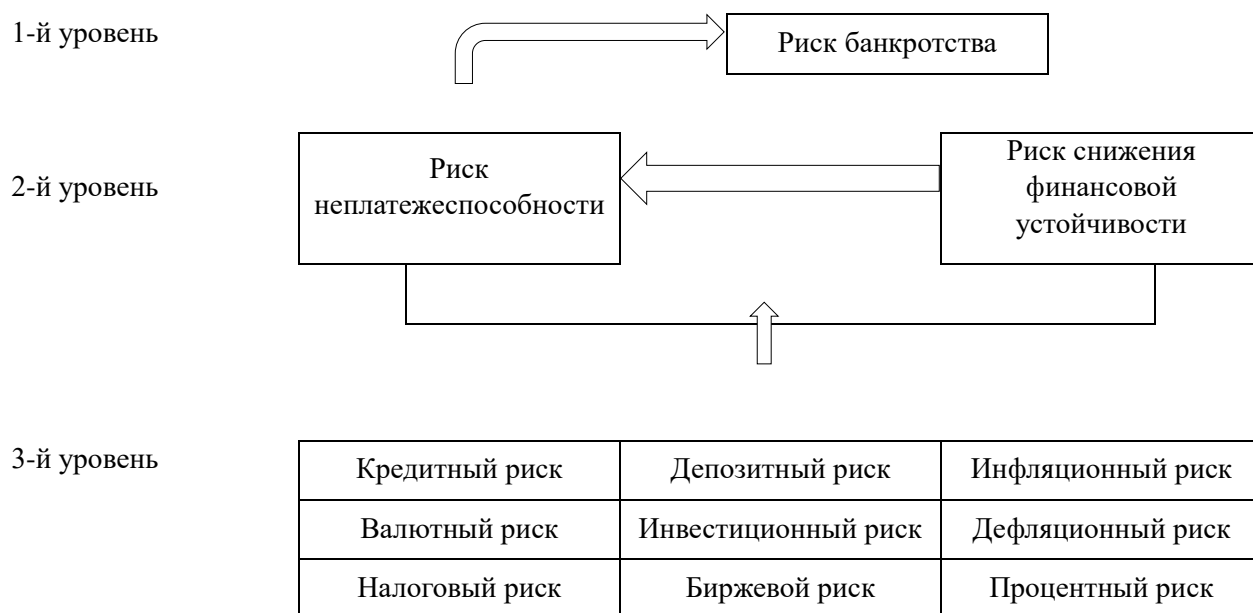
1-й уровень

Риск банкротства

2-й уровень

Риск неплатежеспособности

Риск снижения финансовой устойчивости

3-й уровень

| Кредитный риск | Депозитный риск | Инфляционный риск |
|---|---|---|
| Валютный риск | Инвестиционный риск | Дефляционный риск |
| Налоговый риск | Биржевой риск | Процентный риск |